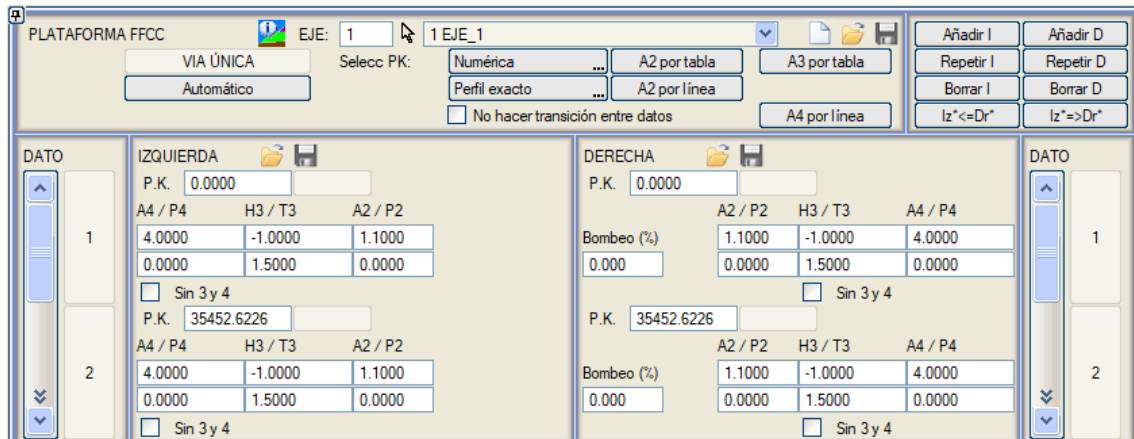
PLATAFORMA FFCC

EJE: 1

1 EJE_1

VIA ÚNICA

Selecc PK:

Numérica ...

A2 por tabla

A3 por tabla

Automático

Perfil exacto ...

A2 por línea

No hacer transición entre datos

A4 por línea

Añadir I

Añadir D

Repetir I

Repetir D

Borrar I

Borrar D

Iz*<=Dr*

Iz*=>Dr*

DATO

1

2

IZQUIERDA

P.K. 0.0000

| A4 / P4 | H3 / T3 | A2 / P2 |
|---|---|---|
| 4.0000 | -1.0000 | 1.1000 |
| 0.0000 | 1.5000 | 0.0000 |

Sin 3 y 4

P.K. 35452.6226

| A4 / P4 | H3 / T3 | A2 / P2 |
|---|---|---|
| 4.0000 | -1.0000 | 1.1000 |
| 0.0000 | 1.5000 | 0.0000 |

Sin 3 y 4

DERECHA

P.K. 0.0000

| | A2 / P2 | H3 / T3 | A4 / P4 |
|---|---|---|---|
| Bombeo (%) | 1.1000 | -1.0000 | 4.0000 |
| 0.000 | 0.0000 | 1.5000 | 0.0000 |

Sin 3 y 4

P.K. 35452.6226

| | A2 / P2 | H3 / T3 | A4 / P4 |
|---|---|---|---|
| Bombeo (%) | 1.1000 | -1.0000 | 4.0000 |
| 0.000 | 0.0000 | 1.5000 | 0.0000 |

Sin 3 y 4

DATO

1

2